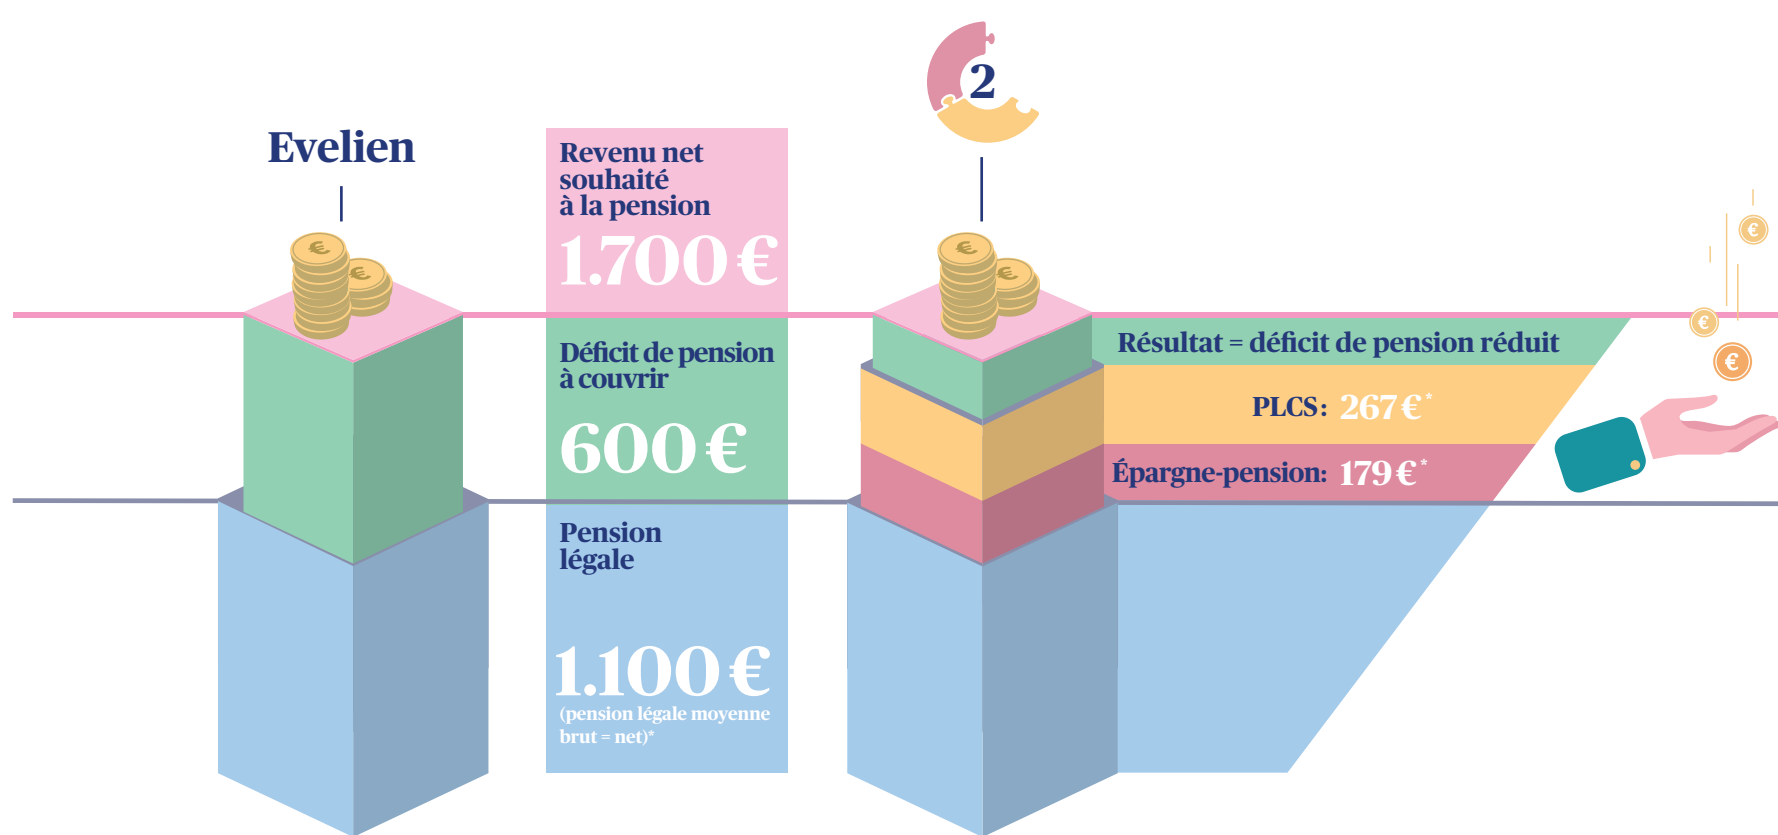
Evelien

Revenu net souhaité à la pension

1.700 €

Déficit de pension à couvrir

600 €

Pension légale

1.100 €

(pension légale moyenne brut = net)*

2

Résultat = déficit de pension réduit

PLCS: 267 €*

Épargne-pension: 179 €*

€

€

€

€

€

€

€